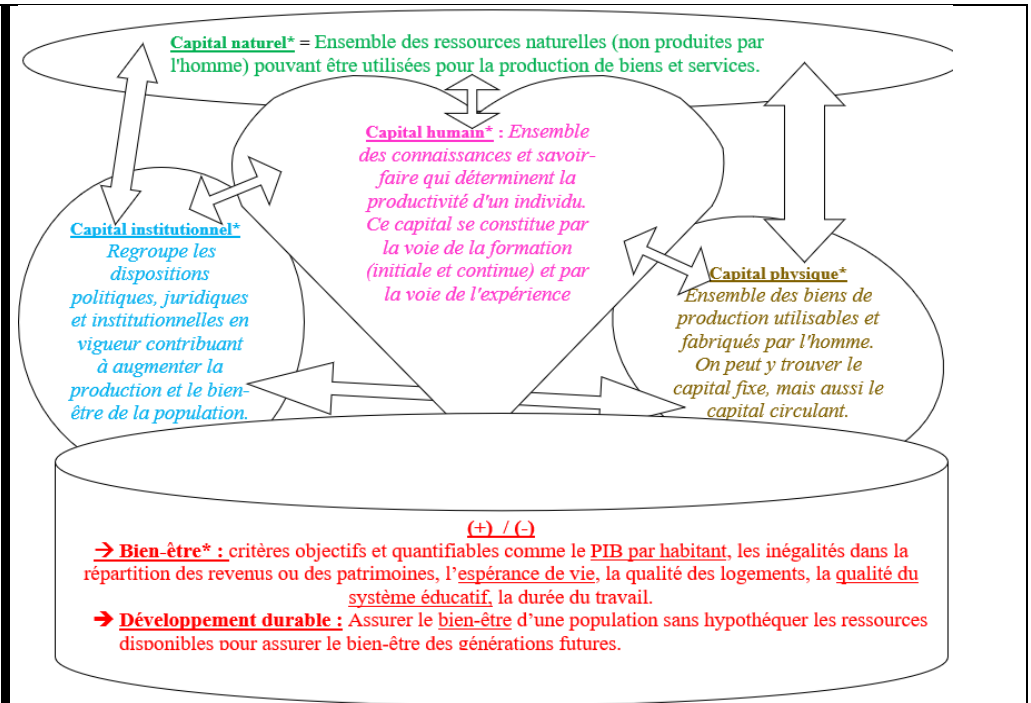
Capital naturel* = Ensemble des ressources naturelles (non produites par l'homme) pouvant être utilisées pour la production de biens et services.

Capital humain* : Ensemble des connaissances et savoir-faire qui déterminent la productivité d'un individu. Ce capital se constitue par la voie de la formation (initiale et continue) et par la voie de l'expérience

Capital institutionnel* Regroupe les dispositions politiques, juridiques et institutionnelles en vigueur contribuant à augmenter la production et le bien-être de la population.

Capital physique* Ensemble des biens de production utilisables et fabriqués par l'homme. On peut y trouver le capital fixe, mais aussi le capital circulant.

(+) / (-)
→ Bien-être* : critères objectifs et quantifiables comme le PIB par habitant, les inégalités dans la répartition des revenus ou des patrimoines, l'espérance de vie, la qualité des logements, la qualité du système éducatif, la durée du travail.
→ Développement durable : Assurer le bien-être d'une population sans hypothéquer les ressources disponibles pour assurer le bien-être des générations futures.